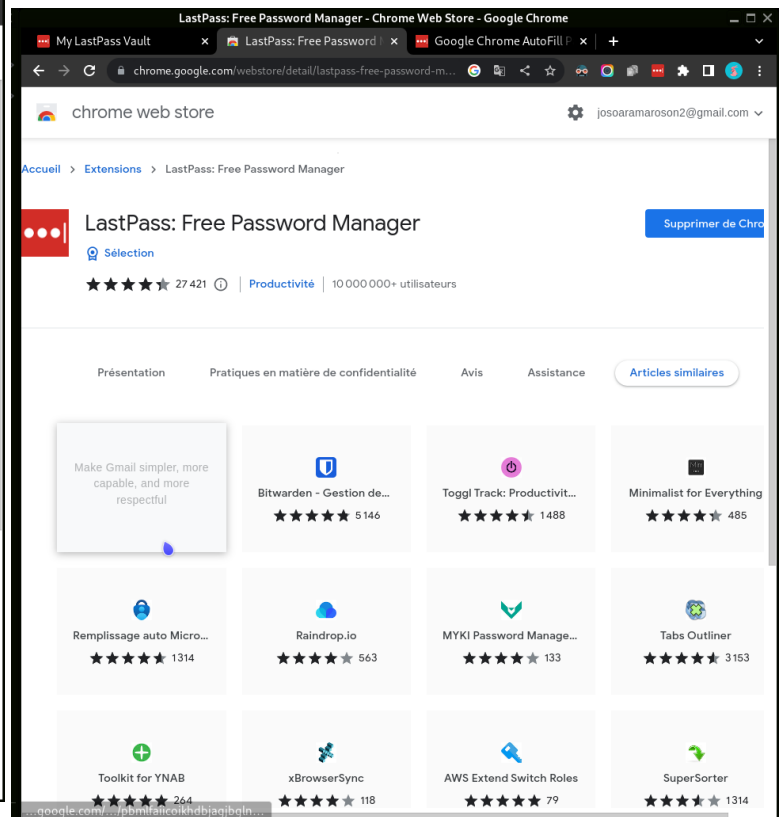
LastPass: Free Password Manager - Chrome Web Store - Google Chrome

My LastPass Vault ×
LastPass: Free Password ×
Google Chrome AutoFill ×
+

chrome.google.com/webstore/detail/lastpass-free-password-m...

chrome web store

josoaramaroson2@gmail.com

Accueil > Extensions > LastPass: Free Password Manager

LastPass: Free Password Manager

Sélection

27 421 | Productivité | 10 000 000+ utilisateurs

Supprimer de Chro

Présentation
Pratiques en matière de confidentialité
Avis
Assistance
Articles similaires

Make Gmail simpler, more capable, and more respectful

Bitwarden - Gestion de...
5 146

Toggl Track: Productivit...
1 488

Minimalist for Everything
485

Remplissage auto Micro...
1 314

Raindrop.io
563

MYKI Password Manage...
133

Tabs Outliner
3 153

Toolkit for YNAB
264

xBrowserSync
118

AWS Extend Switch Roles
79

SuperSorter
1 314

...google.com/.../pbmlfaiicoikhdbjagjbgln...